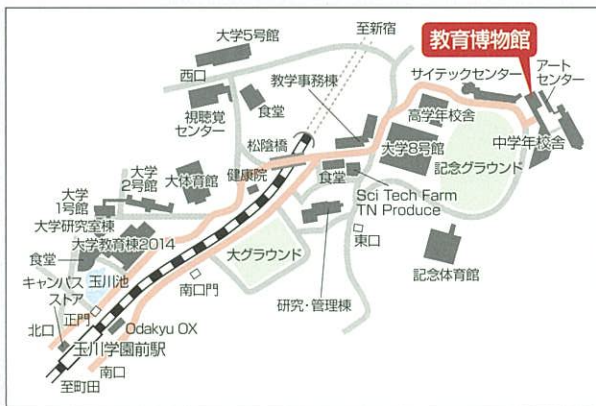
教育博物館
至新宿
大学5号館
西口
教学事務棟
サイテックセンター
アートセンター
視聴覚センター
食堂
高学年校舎
松陰橋
中学年校舎
大学8号館
記念グラウンド
大学2号館
大体育館
健康院
食堂
Sci Tech Farm
TN Produce
大学1号館
大学研究室棟
大学教育棟2014
東口
食堂
大グラウンド
キャンパスストア
玉川池
記念体育館
正門
南口門
北口
Odakyu OX
研究・管理棟
玉川学園前駅
南口
至町田